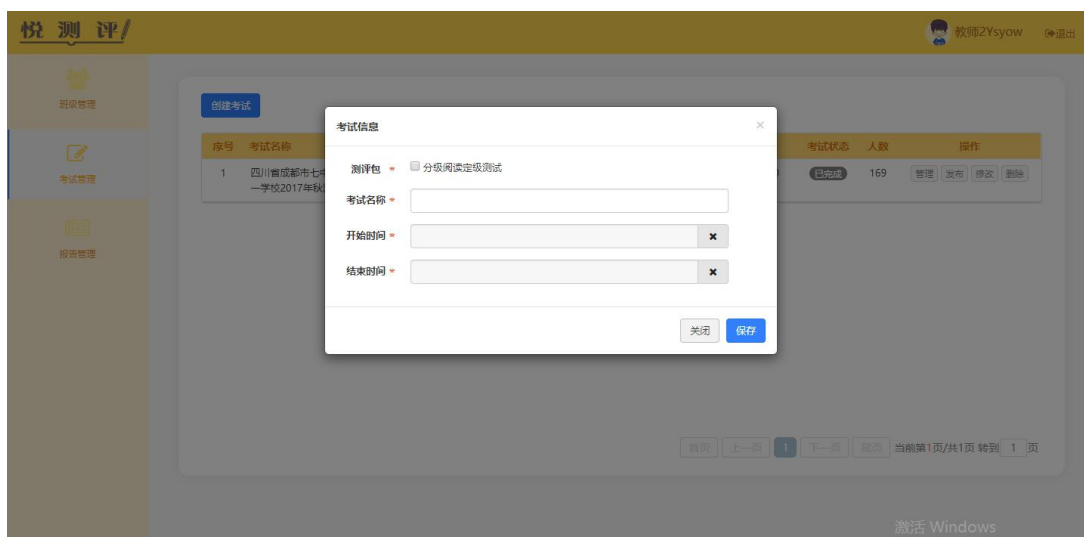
悦 测 评

教师2Ysyow 退出

班级管理

考试管理

报告管理

创建考试

| 序号 | 考试名称 | 考试状态 | 人数 | 操作 |
|---|---|---|---|---|
| 1 | 四川省成都市七中一学校2017年秋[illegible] | 已完成 | 169 | 管理 发布 修改 删除 |

考试信息

×

测评包 * 分级阅读定级测试

考试名称 *

开始时间 * ×

结束时间 * ×

关闭 保存

首页 上一页 1 下一页 尾页 当前第1页/共1页 转到 1 页

激活 Windows